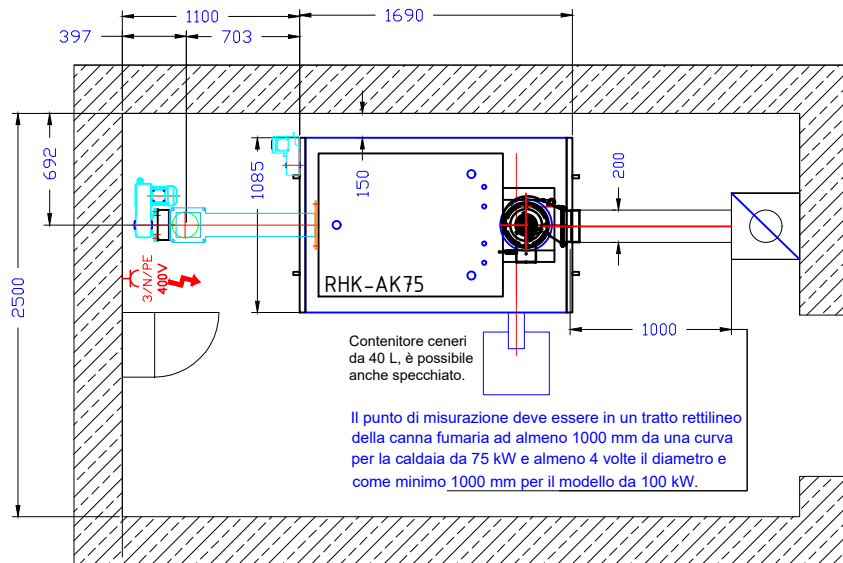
1100
1690
397
703
692
2500
1085
150
200
3/N/PE
400V
RHK-AK75
1000
Contenitore ceneri da 40 L, è possibile anche specchiato.

Il punto di misurazione deve essere in un tratto rettilineo della canna fumaria ad almeno 1000 mm da una curva per la caldaia da 75 kW e almeno 4 volte il diametro e come minimo 1000 mm per il modello da 100 kW.